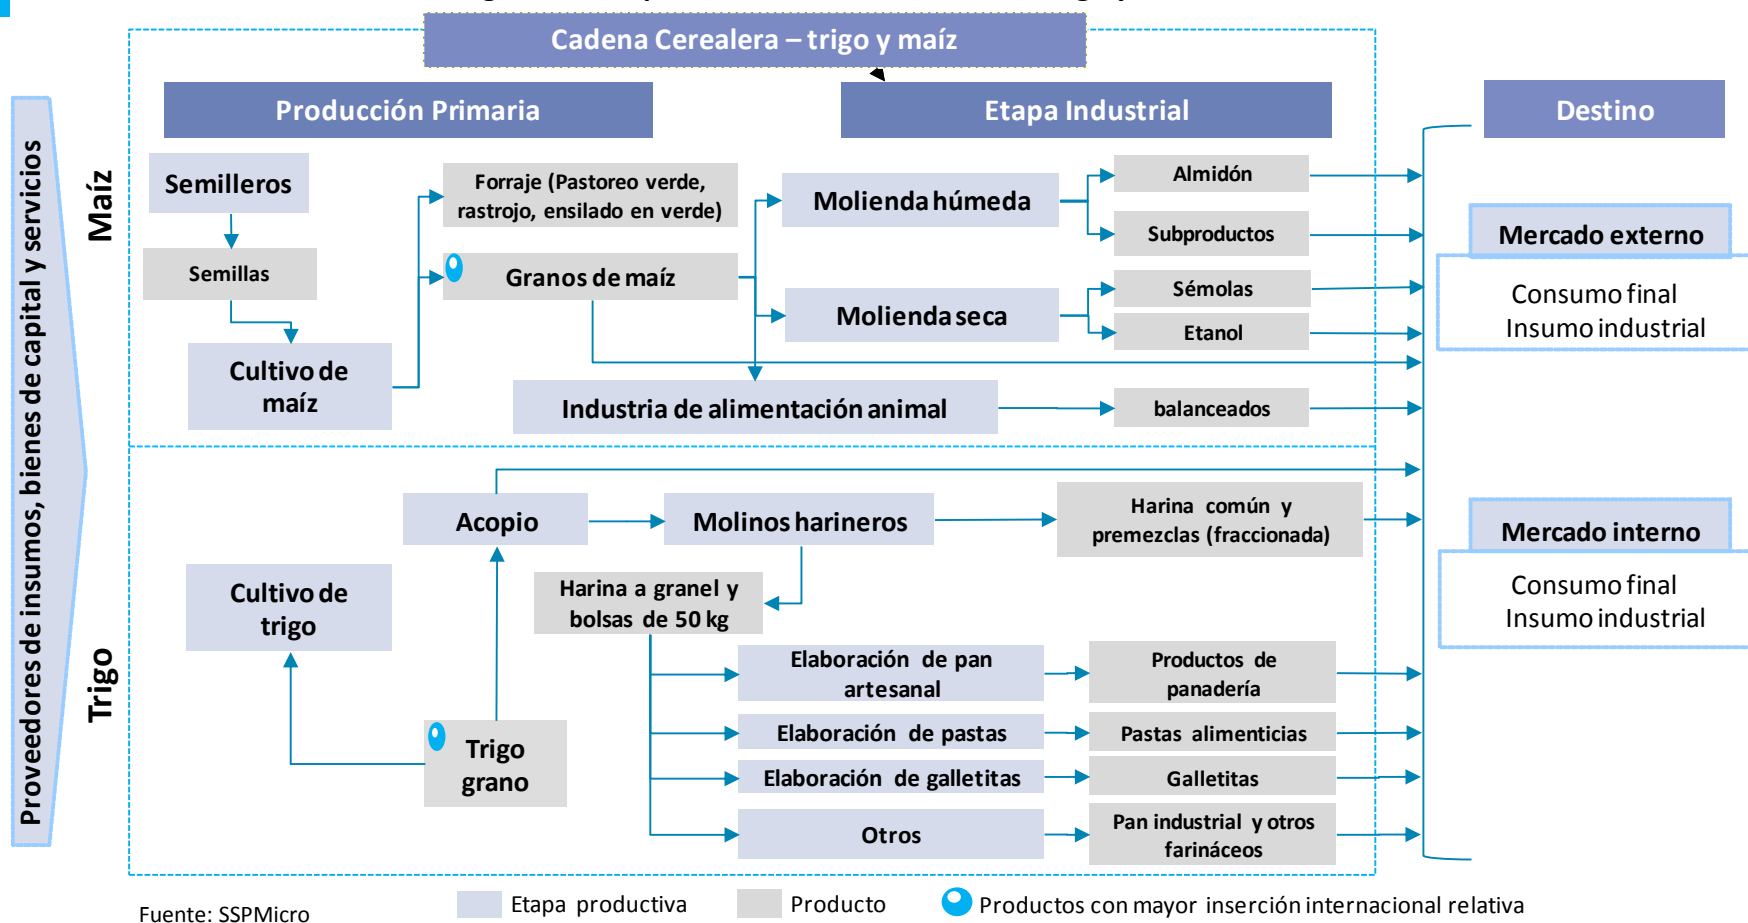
Cadena Cerealera – trigo y maíz

Proveedores de insumos, bienes de capital y servicios

Producción Primaria

Etapa Industrial

Destino

Maíz

Semilleros

Semillas

Cultivo de maíz

Forraje (Pastoreo verde, rastrojo, ensilado en verde)

Granos de maíz

Molienda húmeda

Almidón

Subproductos

Molienda seca

Sémolas

Etanol

Industria de alimentación animal

balanceados

Mercado externo

Consumo final
Insumo industrial

Trigo

Acopio

Molinos harineros

Harina común y premezclas (fraccionada)

Harina a granel y bolsas de 50 kg

Cultivo de trigo

Trigo grano

Elaboración de pan artesanal

Productos de panadería

Elaboración de pastas

Pastas alimenticias

Elaboración de galletitas

Galletitas

Otros

Pan industrial y otros farináceos

Mercado interno

Consumo final
Insumo industrial

Fuente: SSPMicro

Etapa productiva

Producto

Productos con mayor inserción internacional relativa